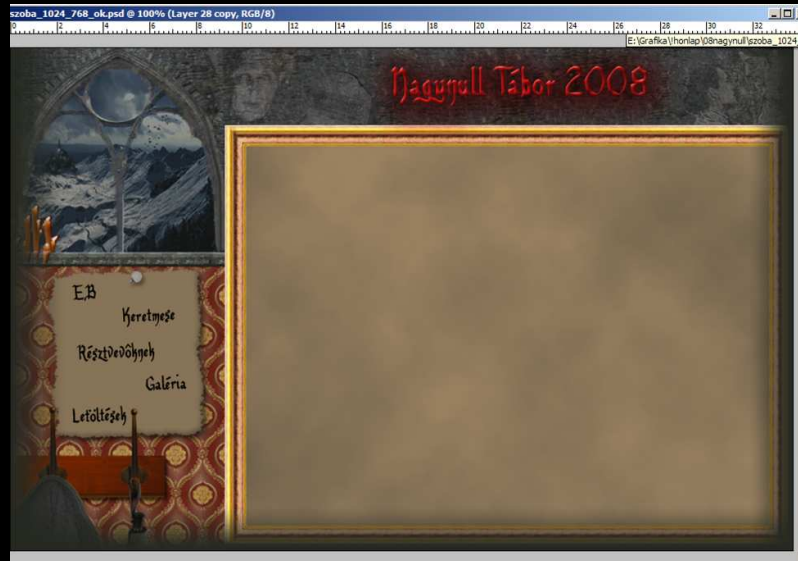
szoba_1024_768_ok.psd @ 100% (Layer 28 copy, RGB/8)

0 2 4 6 8 10 12 14 16 18 20 22 24 26 28 30 32

E:\Grafika\honlap\08nagynull\szoba_1024

Nagynull Tábor 2008

EB

Keretmese

Résztvevőknek

Galéria

Letöltések